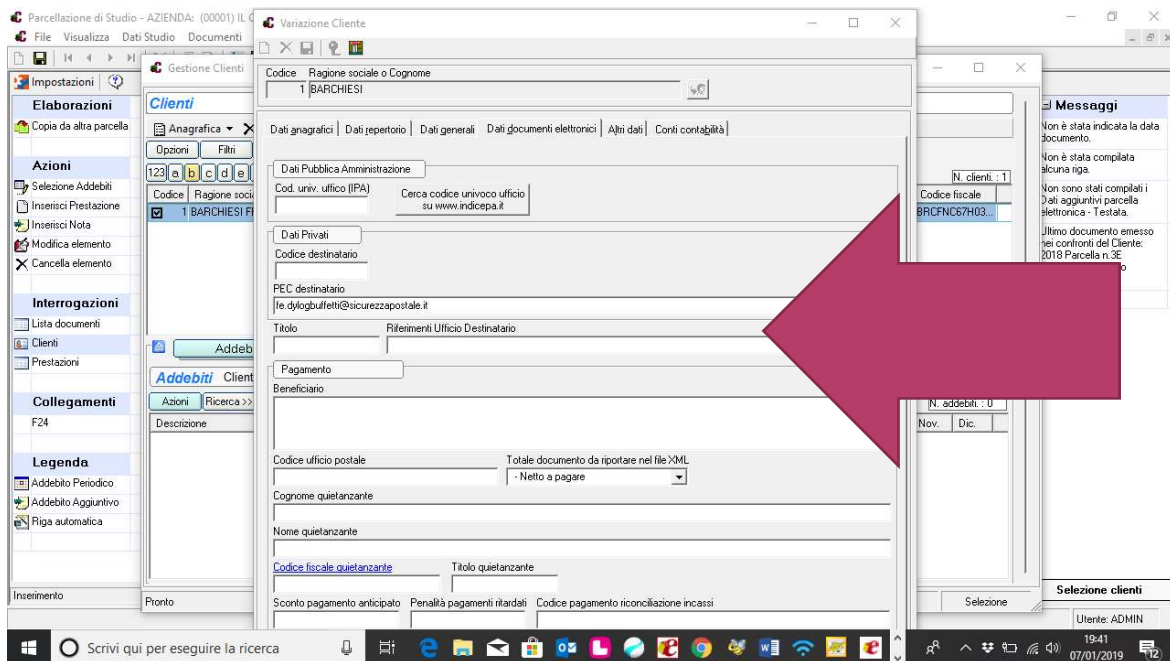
Parcellazione di Studio - AZIENDA: (00001) IL C
File Visualizza Dati Studio Documenti
Impostazioni
Elaborazioni
Copia da altra parcella
Azioni
Selezione Addebiti
Inserisci Prestazione
Inserisci Nota
Modifica elemento
Cancella elemento
Interrogazioni
Lista documenti
Clienti
Prestazioni
Collegamenti
F24
Legenda
Addebito Periodico
Addebito Aggiuntivo
Riga automatica
Inserimento

Gestione Clienti
Clienti
Anagrafica
Opzioni Filtri
123 a b c d e
Codice Ragione soci
1 BARCHIESI F
Addebi
Addebiti Client
Azioni Ricerca >>
Descrizione
Pronto

Variazione Cliente
Codice Ragione sociale o Cognome
1 BARCHIESI
Dati anagrafici | Dati repertorio | Dati generali | Dati documenti elettronici | Altri dati | Conti contabilità
Dati Pubblica Amministrazione
Cod. univ. ufficio (IPA)
Cerca codice univoco ufficio su www.indicepa.it
Dati Privati
Codice destinatario
PEC destinatario
fe.dylogbuffetti@sicurezzapostale.it
Titolo
Riferimenti Ufficio Destinatario
Pagamento
Beneficiario
Codice ufficio postale
Totale documento da riportare nel file XML
- Netto a pagare
Cognome quietanzante
Nome quietanzante
Codice fiscale quietanzante
Titolo quietanzante
Sconto pagamento anticipato Penalità pagamenti ritardati Codice pagamento riconciliazione incassi

N. clienti. : 1
Codice fiscale
BRCFNC67H03...
N. addebiti. : 0
Nov. Dic.
Selezione

Messaggi
Non è stata indicata la data documento.
Non è stata compilata alcuna riga.
Non sono stati compilati i Dati aggiuntivi parcella elettronica - Testata.
Ultimo documento emesso nei confronti del Cliente: 2018 Parcella n.3E
Selezione clienti
Utente: ADMIN

Scrivi qui per eseguire la ricerca
19:41
07/01/2019